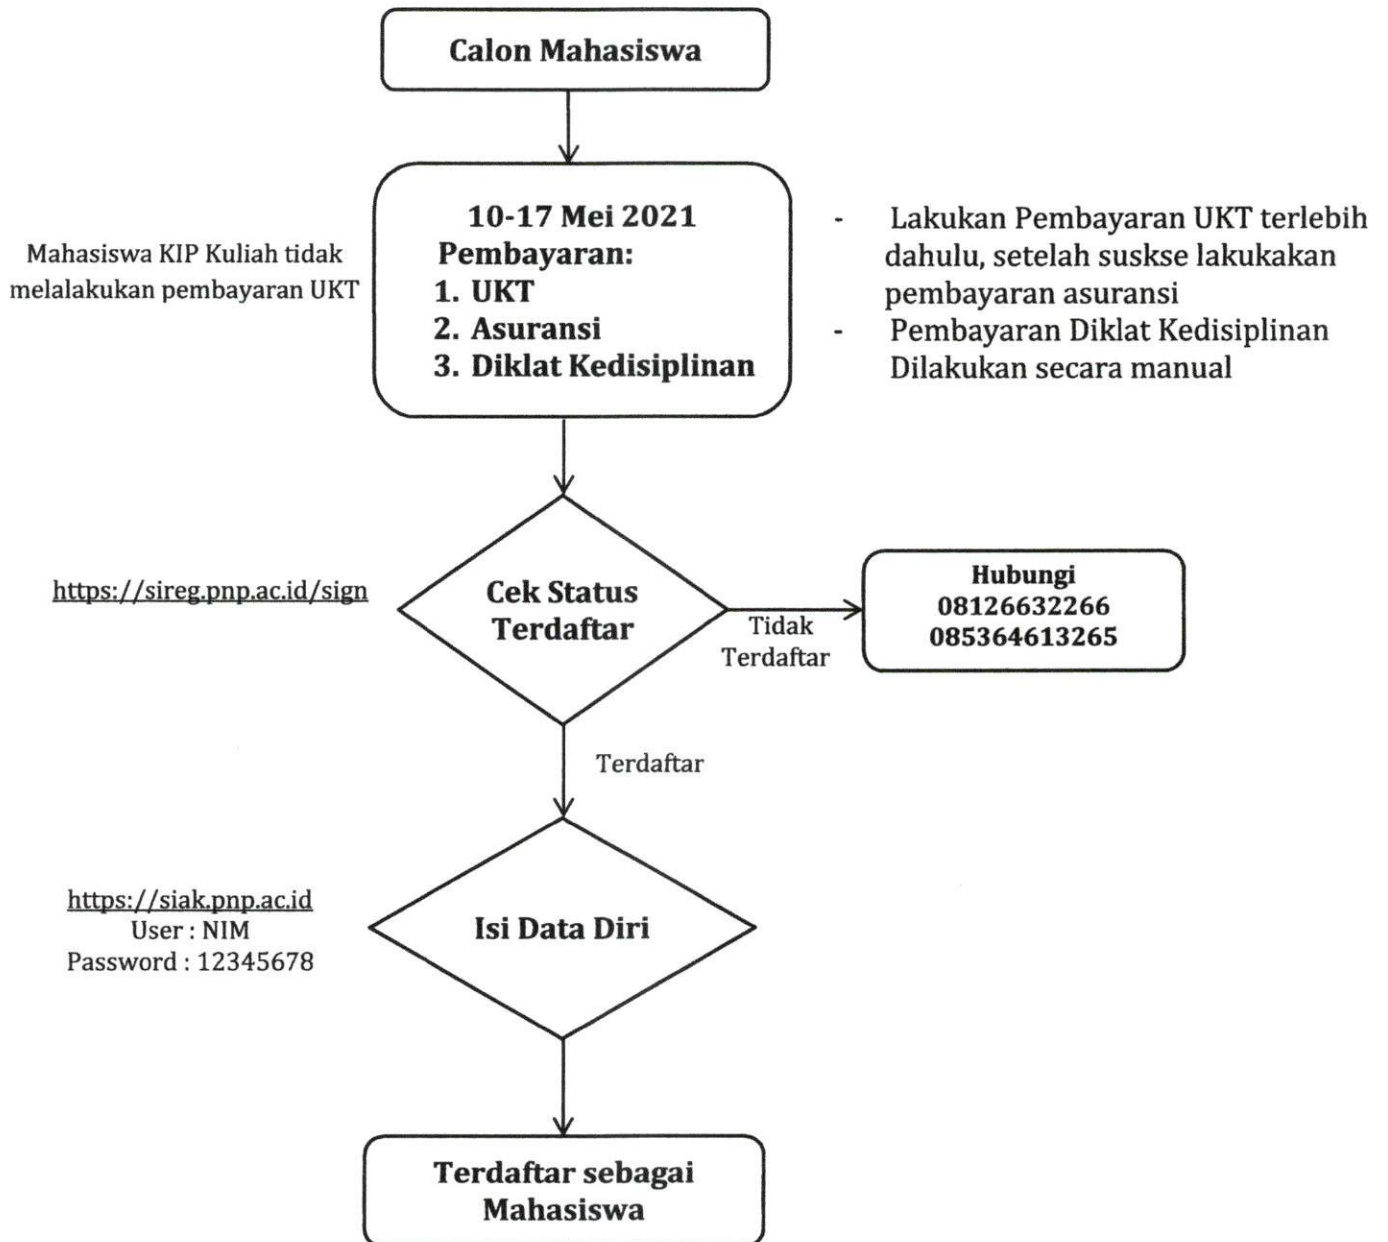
Calon Mahasiswa

Mahasiswa KIP Kuliah tidak melalakukan pembayaran UKT

10-17 Mei 2021
Pembayaran:
1. UKT
2. Asuransi
3. Diklat Kedisiplinan

- Lakukan Pembayaran UKT terlebih dahulu, setelah suskse lakukakan pembayaran asuransi
- Pembayaran Diklat Kedisiplinan Dilakukan secara manual

https://sireg.pnp.ac.id/sign

Cek Status Terdaftar

Tidak Terdaftar

Hubungi
08126632266
085364613265

Terdaftar

https://siak.pnp.ac.id
User : NIM
Password : 12345678

Isi Data Diri

Terdaftar sebagai Mahasiswa